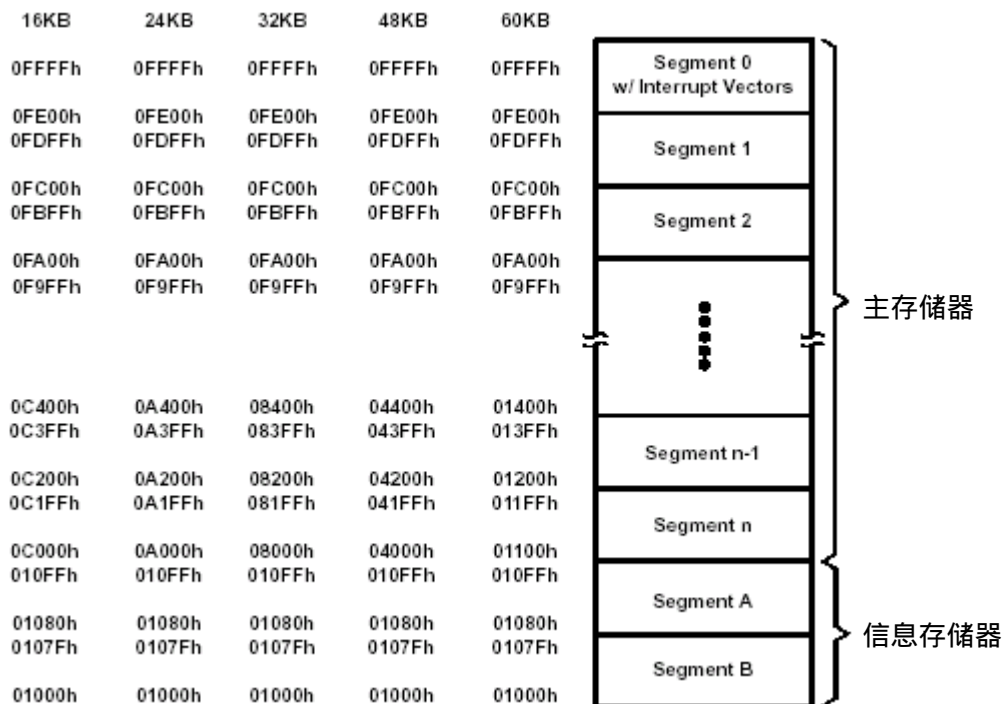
| 16KB | 24KB | 32KB | 48KB | 60KB |
|---|---|---|---|---|
| 0FFFFh | 0FFFFh | 0FFFFh | 0FFFFh | 0FFFFh |
| 0FE00h | 0FE00h | 0FE00h | 0FE00h | 0FE00h |
| 0FDFFh | 0FDFFh | 0FDFFh | 0FDFFh | 0FDFFh |
| 0FC00h | 0FC00h | 0FC00h | 0FC00h | 0FC00h |
| 0FBFFh | 0FBFFh | 0FBFFh | 0FBFFh | 0FBFFh |
| 0FA00h | 0FA00h | 0FA00h | 0FA00h | 0FA00h |
| 0F9FFh | 0F9FFh | 0F9FFh | 0F9FFh | 0F9FFh |
| 0C400h | 0A400h | 08400h | 04400h | 01400h |
| 0C3FFh | 0A3FFh | 083FFh | 043FFh | 013FFh |
| 0C200h | 0A200h | 08200h | 04200h | 01200h |
| 0C1FFh | 0A1FFh | 081FFh | 041FFh | 011FFh |
| 0C000h | 0A000h | 08000h | 04000h | 01100h |
| 010FFh | 010FFh | 010FFh | 010FFh | 010FFh |
| 01080h | 01080h | 01080h | 01080h | 01080h |
| 0107Fh | 0107Fh | 0107Fh | 0107Fh | 0107Fh |
| 01000h | 01000h | 01000h | 01000h | 01000h |

Segment 0
w/ Interrupt Vectors

Segment 1

Segment 2

Segment n-1

Segment n

Segment A

Segment B

主存储器

信息存储器